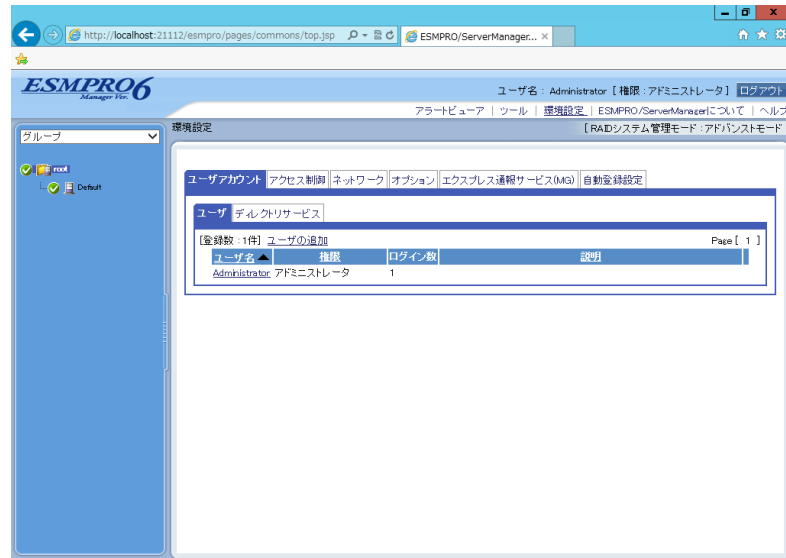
http://localhost:21112/esmpro/pages/commons/top.jsp
ESMPRO/ServerManager... ×

ESMPRO6 Manager Ver.

ユーザ名：Administrator［権限：アドミニストレータ］ ログアウト
アラートビューア | ツール | 環境設定 | ESMPRO/ServerManagerについて | ヘルプ

グループ
root
Default

環境設定
［RAIDシステム管理モード：アドバンストモード］

ユーザアカウント　アクセス制御　ネットワーク　オプション　エクスプレス通報サービス(MG)　自動登録設定

ユーザ　ディレクトリサービス

［登録数：1件］ ユーザの追加
Page［ 1 ］

| ユーザ名▲ | 権限 | ログイン数 | 説明 |
|---|---|---|---|
| Administrator | アドミニストレータ | 1 | |